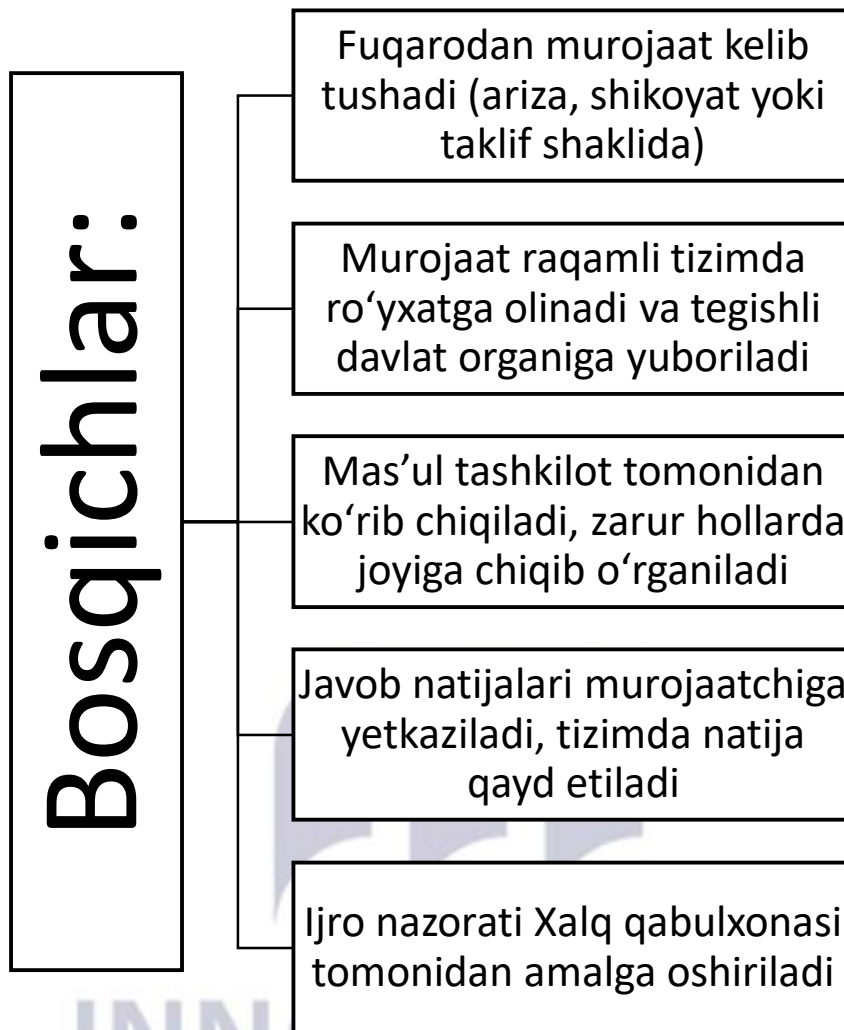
Bosqichlar:

Fuqarodan murojaat kelib tushadi (ariza, shikoyat yoki taklif shaklida)

Murojaat raqamli tizimda roʻyxatga olinadi va tegishli davlat organiga yuboriladi

Mas’ul tashkilot tomonidan koʻrib chiqiladi, zarur hollarda joyiga chiqib oʻrganiladi

Javob natijalari murojaatchiga yetkaziladi, tizimda natija qayd etiladi

Ijro nazorati Xalq qabulxonasi tomonidan amalga oshiriladi